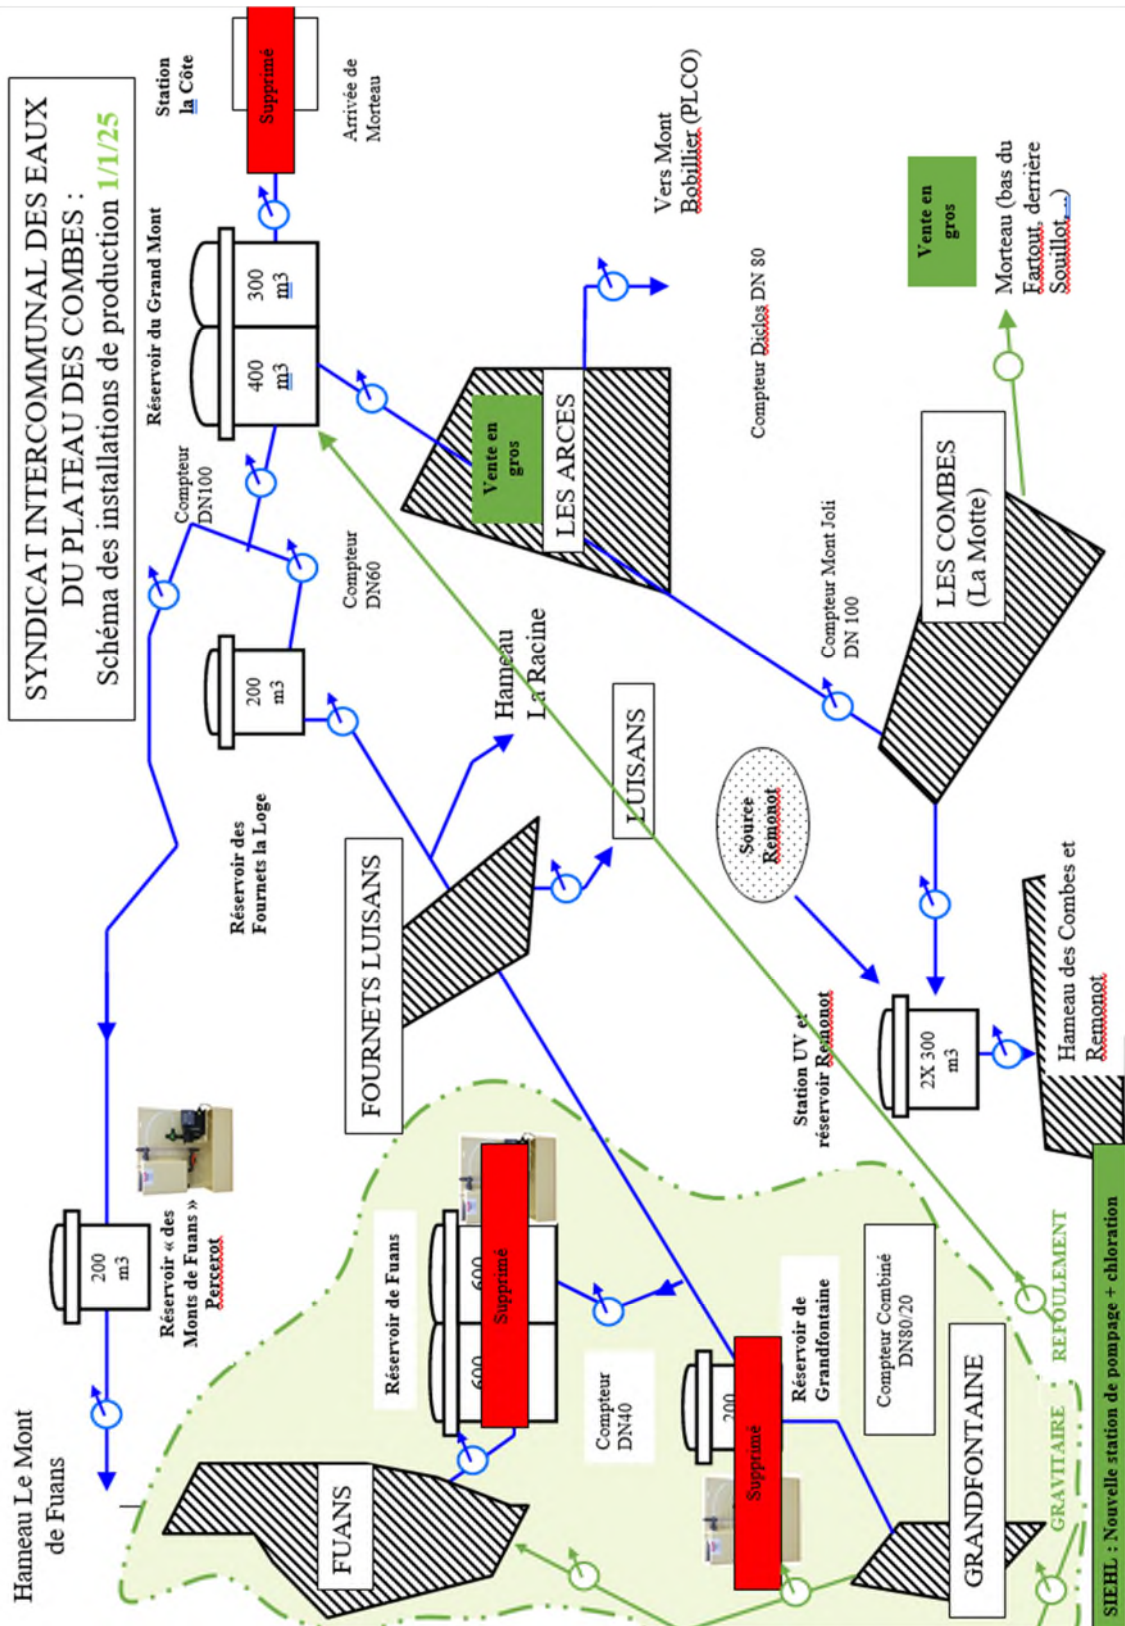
SYNDICAT INTERCOMMUNAL DES EAUX DU PLATEAU DES COMBES :
Schéma des installations de production 1/1/25

Station la Côte

Supprimé

Arrivée de Morteau

Réservoir du Grand Mont

400 m3

300 m3

Vers Mont Bobillier (PLCO)

Compteur DN100

Compteur DN60

200 m3

Réservoir des Fournets la Loge

Vente en gros

LES ARCES

Compteur Diclos DN 80

Vente en gros

Morteau (bas du Fartout, derrière Souillot,...)

Hameau La Racine

LUISANS

Compteur Mont Joli DN 100

LES COMBES (La Motte)

FOURNETS LUISANS

Source Remonot

Station UV et réservoir Remonot

2X 300 m3

Hameau des Combes et Remonot

200 m3

Réservoir « des Monts de Fuans » Percerot

Réservoir de Fuans

600

600

Supprimé

Compteur DN40

200

Supprimé

Réservoir de Grandfontaine

Compteur Combiné DN80/20

GRANDFONTAINE

Hameau Le Mont de Fuans

FUANS

GRAVITAIRE

REFOULEMENT

SIEHL : Nouvelle station de pompage + chloration